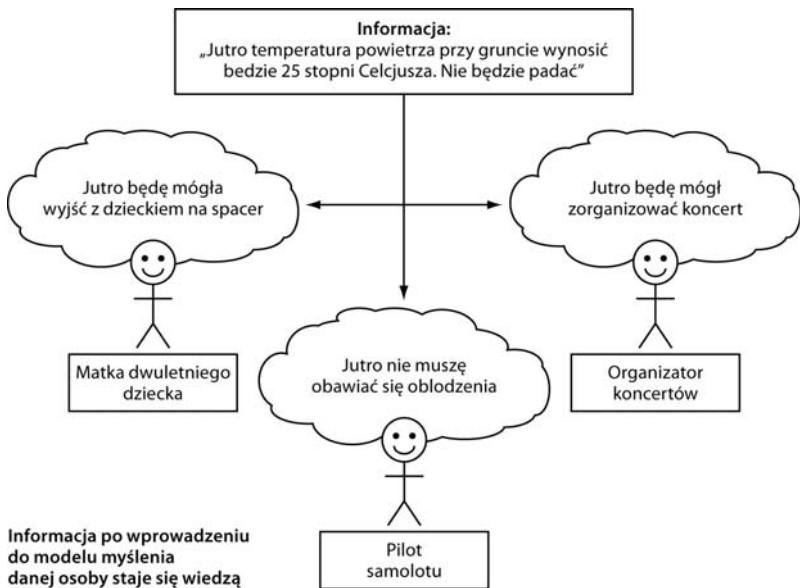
**Informacja:**
„Jutro temperatura powietrza przy gruncie wynosić bedzie 25 stopni Celcjusza. Nie będzie padać"

Jutro będę mógła wyjść z dzieckiem na spacer

Jutro będę mógł zorganizować koncert

Matka dwuletniego dziecka

Jutro nie muszę obawiać się oblodzenia

Organizator koncertów

Pilot samolotu

**Informacja po wprowadzeniu do modelu myślenia danej osoby staje się wiedzą**